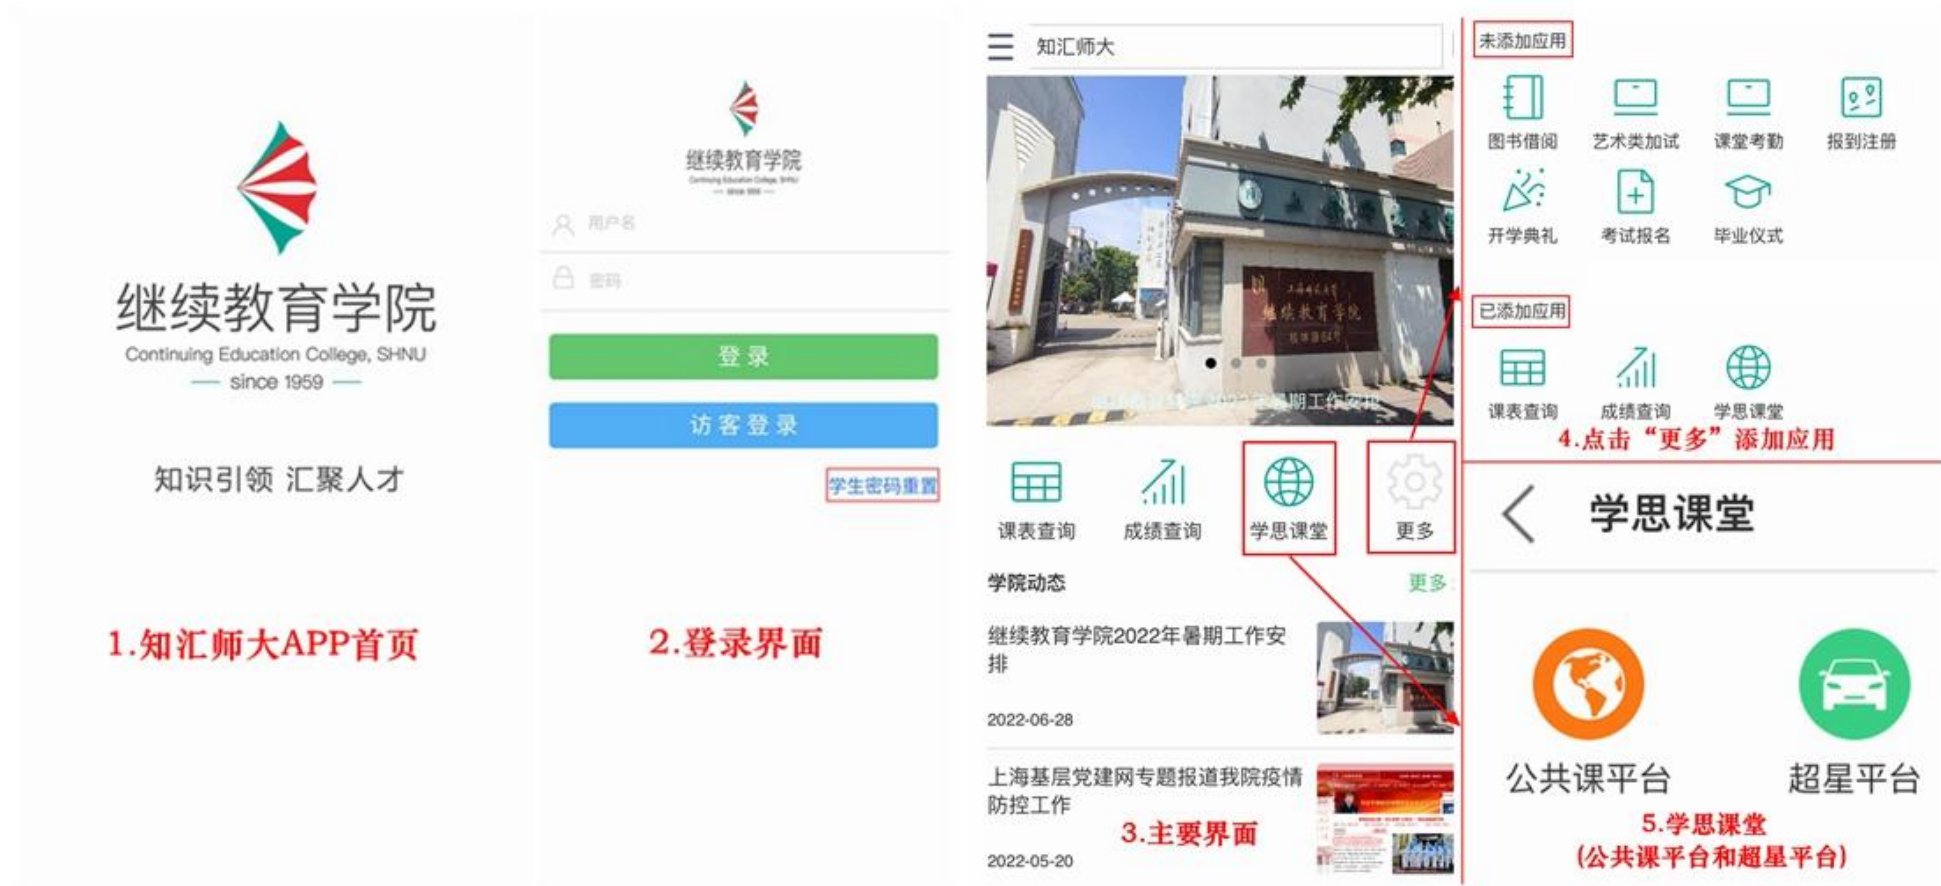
继续教育学院
Continuing Education College, SHNU
— since 1959 —

知识引领 汇聚人才

1.知汇师大APP首页

继续教育学院

用户名

密码

登录

访客登录

学生密码重置

2.登录界面

知汇师大

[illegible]暑期工作安排

课表查询
成绩查询
学思课堂
更多

学院动态
更多

继续教育学院2022年暑期工作安排
2022-06-28

上海基层党建网专题报道我院疫情防控工作
2022-05-20

3.主要界面

未添加应用
图书借阅
艺术类加试
课堂考勤
报到注册
开学典礼
考试报名
毕业仪式

已添加应用
课表查询
成绩查询
学思课堂

4.点击“更多”添加应用

学思课堂

公共课平台
超星平台

5.学思课堂
(公共课平台和超星平台)